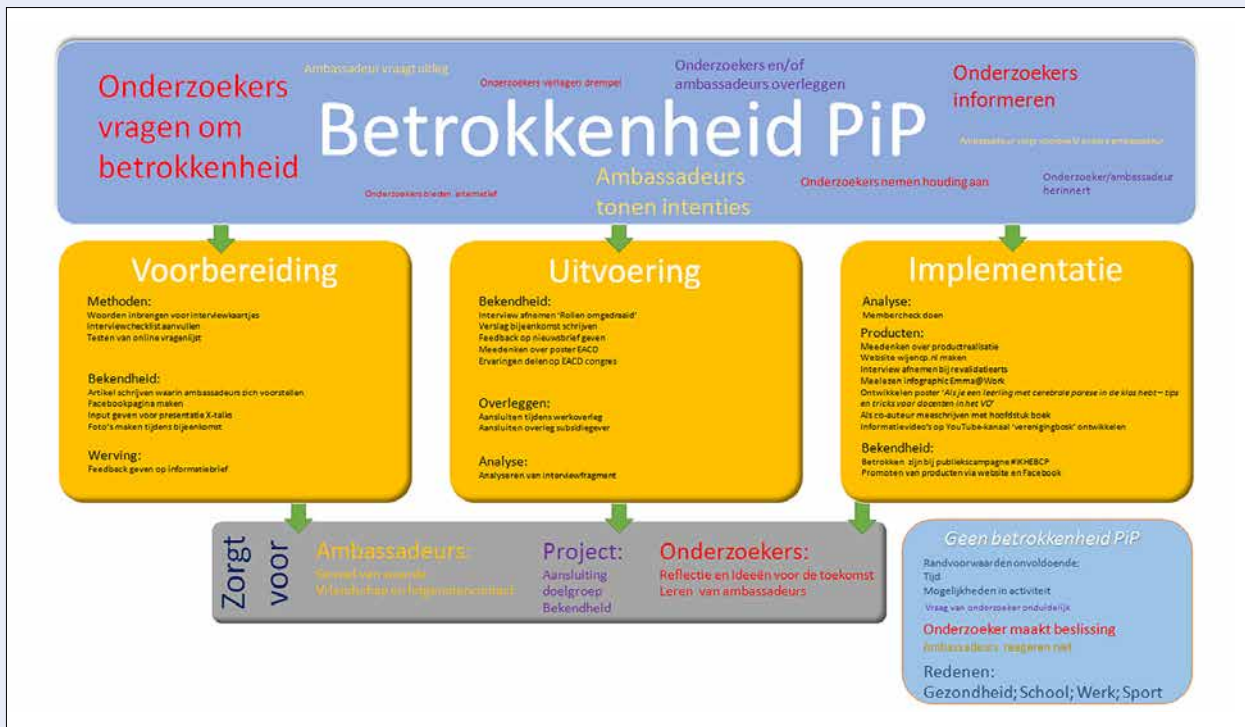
Onderzoekers vragen om betrokkenheid

Ambassadeur vraagt uitleg

Onderzoekers verlagen drempel

Onderzoekers en/of ambassadeurs overleggen

Onderzoekers informeren

Betrokkenheid PiP

Ambassadeur vraagt voorkeur andere ambassadeur

Onderzoekers bieden alternatief

Ambassadeurs tonen intenties

Onderzoekers nemen houding aan

Onderzoeker/ambassadeur herinnert

Voorbereiding

Methoden:
Woorden inbrengen voor interviewkaartjes
Interviewchecklist aanvullen
Testen van online vragenlijst

Bekendheid:
Artikel schrijven waarin ambassadeurs zich voorstellen
Facebookpagina maken
Input geven voor presentatie X-talks
Foto's maken tijdens bijeenkomst

Werving:
Feedback geven op informatiebrief

Uitvoering

Bekendheid:
Interview afnemen 'Rollen omgedraaid'
Verslag bijeenkomst schrijven
Feedback op nieuwsbrief geven
Meedenken over poster EACD
Ervaringen delen op EACD congres

Overleggen:
Aansluiten tijdens werkoverleg
Aansluiten overleg subsidiegever

Analyse:
Analyseren van interviewfragment

Implementatie

Analyse:
Membercheck doen

Producten:
Meedenken over productrealisatie
Website wijencp.nl maken
Interview afnemen bij revalidatiearts
Meelezen infographic Emma@Work
Ontwikkelen poster 'Als je een leerling met cerebrale parese in de klas hebt – tips en tricks voor docenten in het VO'
Als co-auteur meeschrijven met hoofdstuk boek
Informatievideo's op YouTube-kanaal 'verenigingbosk' ontwikkelen

Bekendheid:
Betrokken zijn bij publiekscampagne #IKHEBCP
Promoten van producten via website en Facebook

Zorgt voor

Ambassadeurs:
Gevoel van waarde
Vriendschap en lotgenotencontact

Project:
Aansluiting doelgroep
Bekendheid

Onderzoekers:
Reflectie en ideeën voor de toekomst
Leren van ambassadeurs

Geen betrokkenheid PiP

Randvoorwaarden onvoldoende:
Tijd
Mogelijkheden in activiteit

Vraag van onderzoeker onduidelijk

Onderzoeker maakt beslissing

Ambassadeurs reageren niet

Redenen:
Gezondheid; School; Werk; Sport